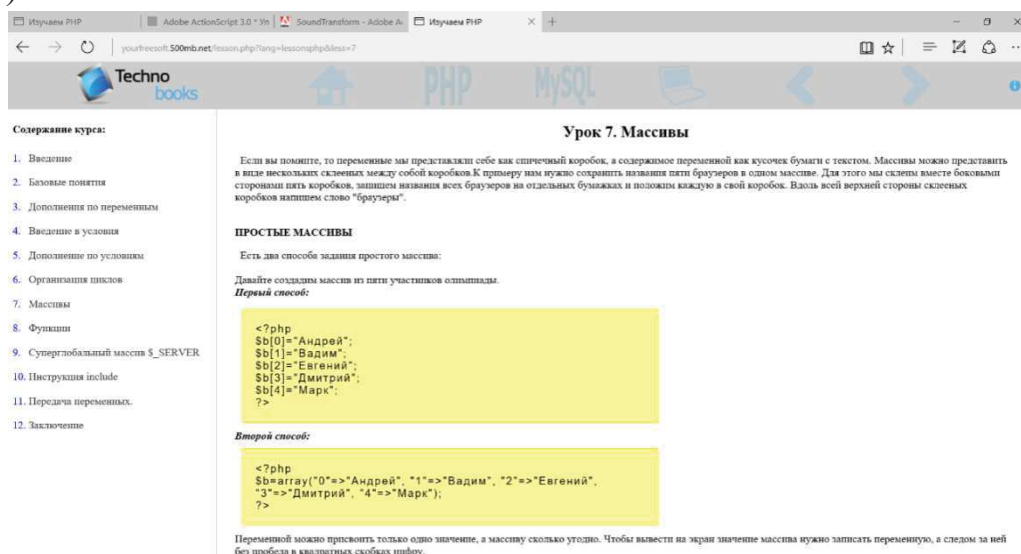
Изучаем PHP | Adobe ActionScript 3.0 * Уп | SoundTransform - Adobe A | Изучаем PHP

yourfreesoft.500mb.net/lesson.php?lang=lessonsphp&less=7

Techno books

PHP MySQL

Содержание курса:

1. Введение
2. Базовые понятия
3. Дополнения по переменным
4. Введение в условия
5. Дополнение по условиям
6. Организация циклов
7. Массивы
8. Функции
9. Суперглобальный массив $_SERVER
10. Инструкция include
11. Передача переменных.
12. Заключение

Урок 7. Массивы

Если вы помните, то переменные мы представляли себе как спичечный коробок, а содержимое переменной как кусочек бумаги с текстом. Массивы можно представить в виде нескольких склееных между собой коробков.К примеру нам нужно сохранить названия пяти браузеров в одном массиве. Для этого мы склеим вместе боковыми сторонами пять коробков, запишем названия всех браузеров на отдельных бумажках и положим каждую в свой коробок. Вдоль всей верхней стороны склееных коробков напишем слово "браузеры".

ПРОСТЫЕ МАССИВЫ

Есть два способа задания простого массива:

Давайте создадим массив из пяти участников олимпиады.
Первый способ:

<?php
$b[0]="Андрей";
$b[1]="Вадим";
$b[2]="Евгений";
$b[3]="Дмитрий";
$b[4]="Марк";
?>

Второй способ:

<?php
$b=array("0"=>"Андрей", "1"=>"Вадим", "2"=>"Евгений",
"3"=>"Дмитрий", "4"=>"Марк");
?>

Переменной можно присвоить только одно значение, а массиву сколько угодно. Чтобы вывести на экран значение массива нужно записать переменную, а следом за ней без пробела в квадратных скобках цифру.